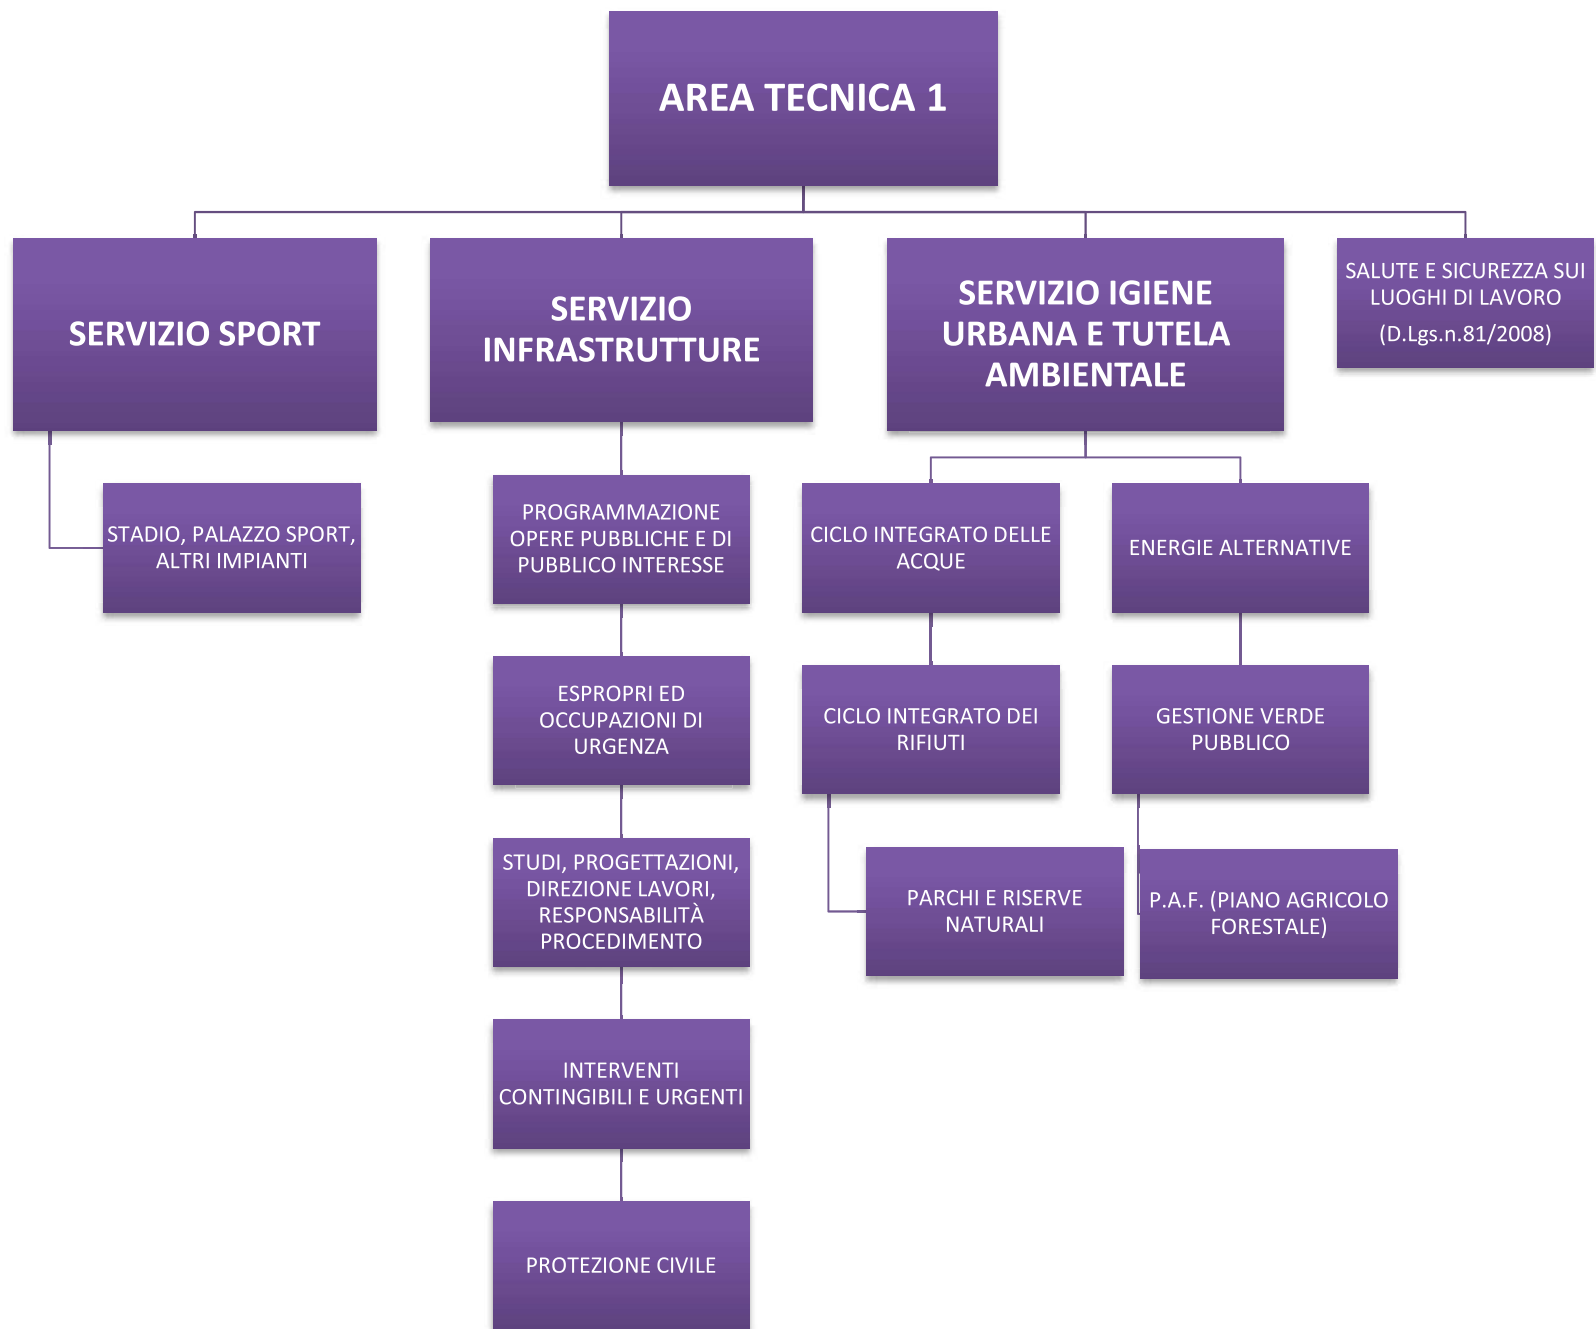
AREA TECNICA 1

SERVIZIO SPORT

SERVIZIO INFRASTRUTTURE

SERVIZIO IGIENE URBANA E TUTELA AMBIENTALE

SALUTE E SICUREZZA SUI LUOGHI DI LAVORO (D.Lgs.n.81/2008)

STADIO, PALAZZO SPORT, ALTRI IMPIANTI

PROGRAMMAZIONE OPERE PUBBLICHE E DI PUBBLICO INTERESSE

ESPROPRI ED OCCUPAZIONI DI URGENZA

STUDI, PROGETTAZIONI, DIREZIONE LAVORI, RESPONSABILITÀ PROCEDIMENTO

INTERVENTI CONTINGIBILI E URGENTI

PROTEZIONE CIVILE

CICLO INTEGRATO DELLE ACQUE

ENERGIE ALTERNATIVE

CICLO INTEGRATO DEI RIFIUTI

GESTIONE VERDE PUBBLICO

PARCHI E RISERVE NATURALI

P.A.F. (PIANO AGRICOLO FORESTALE)